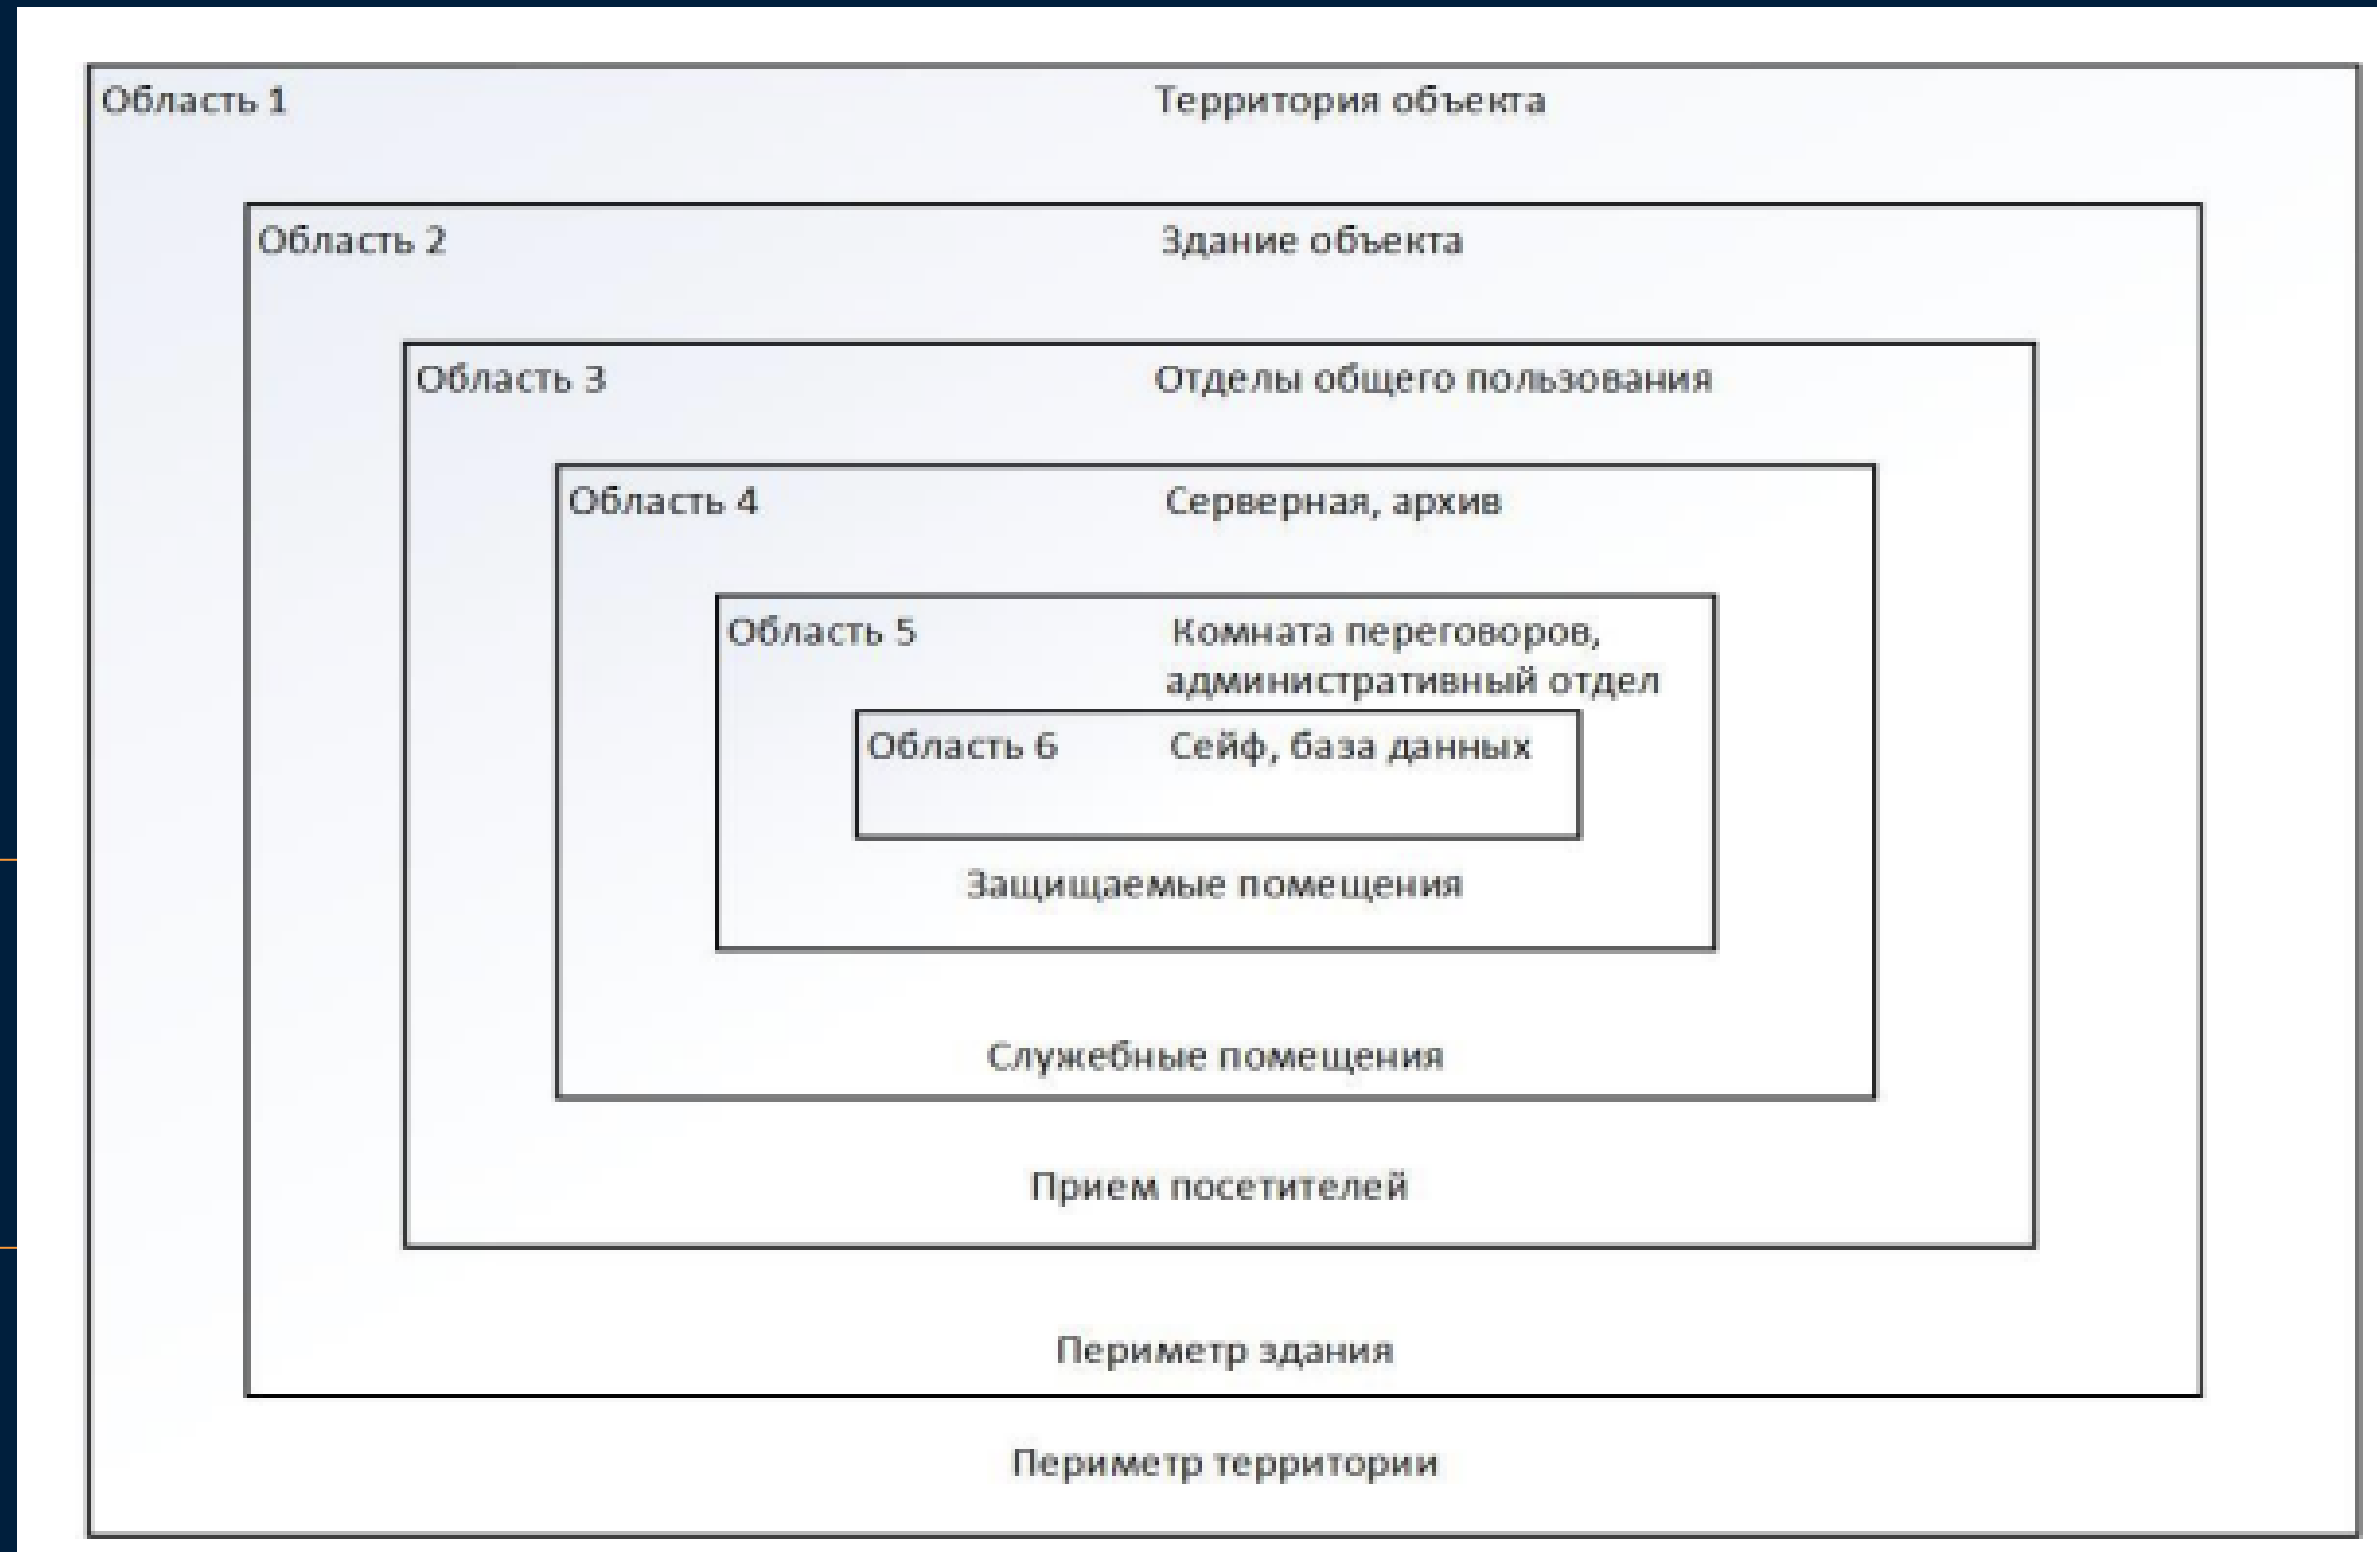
Область 1 Территория объекта

Область 2 Здание объекта

Область 3 Отделы общего пользования

Область 4 Серверная, архив

Область 5 Комната переговоров, административный отдел

Область 6 Сейф, база данных

Защищаемые помещения

Служебные помещения

Прием посетителей

Периметр здания

Периметр территории